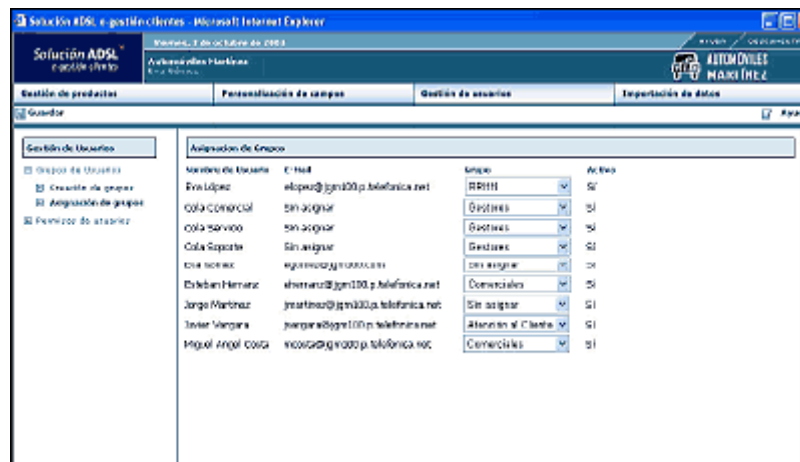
Solución ADSL e-gestión clientes - Microsoft Internet Explorer

Solución ADSL e-gestión clientes

Viernes, 3 de octubre de 2003

Automóviles Martínez

Eva López

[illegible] / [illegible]

AUTOMÓVILES MARTÍNEZ

Gestión de productos | Personalización de campos | Gestión de usuarios | Importación de datos

Guardar

Ayuda

Gestión de Usuarios

Grupos de Usuarios

Creación de grupos

Asignación de grupos

Permisos de usuarios

Asignacion de Grupos

| Nombre de Usuario | E-Mail | Grupo | Activo |
|---|---|---|---|
| Eva López | elopez@jgm100.p.telefonica.net | RRHH | SI |
| Cola Comercial | Sin asignar | Gestores | SI |
| Cola Servicio | Sin asignar | Gestores | SI |
| Cola Soporte | Sin asignar | Gestores | SI |
| Eva Gómez | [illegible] | Sin asignar | SI |
| Esteban Herranz | eherranz@jgm100.p.telefonica.net | Comerciales | SI |
| Jorge Martínez | jmartinez@jgm100.p.telefonica.net | Sin asignar | SI |
| Javier Vergara | jvergara@jgm100.p.telefonica.net | Atencion al Cliente | SI |
| Miguel Angel Costa | mcosta@jgm100.p.telefonica.net | Comerciales | SI |